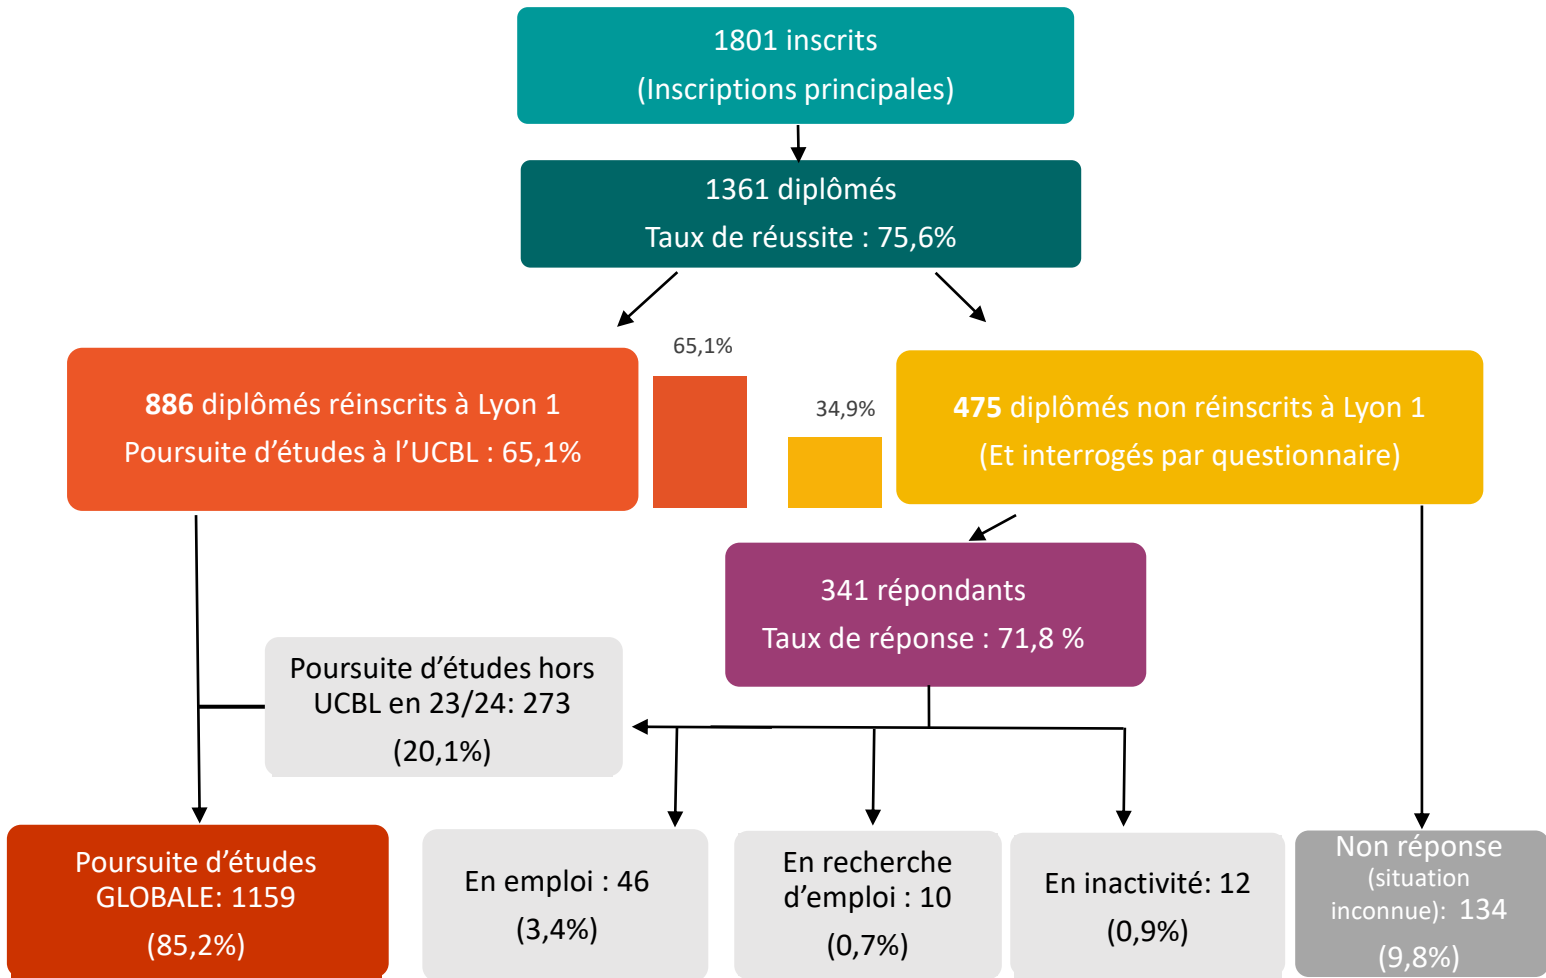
1801 inscrits
(Inscriptions principales)

1361 diplômés
Taux de réussite : 75,6%

65,1%

886 diplômés réinscrits à Lyon 1
Poursuite d'études à l'UCBL : 65,1%

34,9%

475 diplômés non réinscrits à Lyon 1
(Et interrogés par questionnaire)

341 répondants
Taux de réponse : 71,8 %

Poursuite d'études hors UCBL en 23/24: 273
(20,1%)

Poursuite d'études GLOBALE: 1159
(85,2%)

En emploi : 46
(3,4%)

En recherche d'emploi : 10
(0,7%)

En inactivité: 12
(0,9%)

Non réponse (situation inconnue): 134
(9,8%)